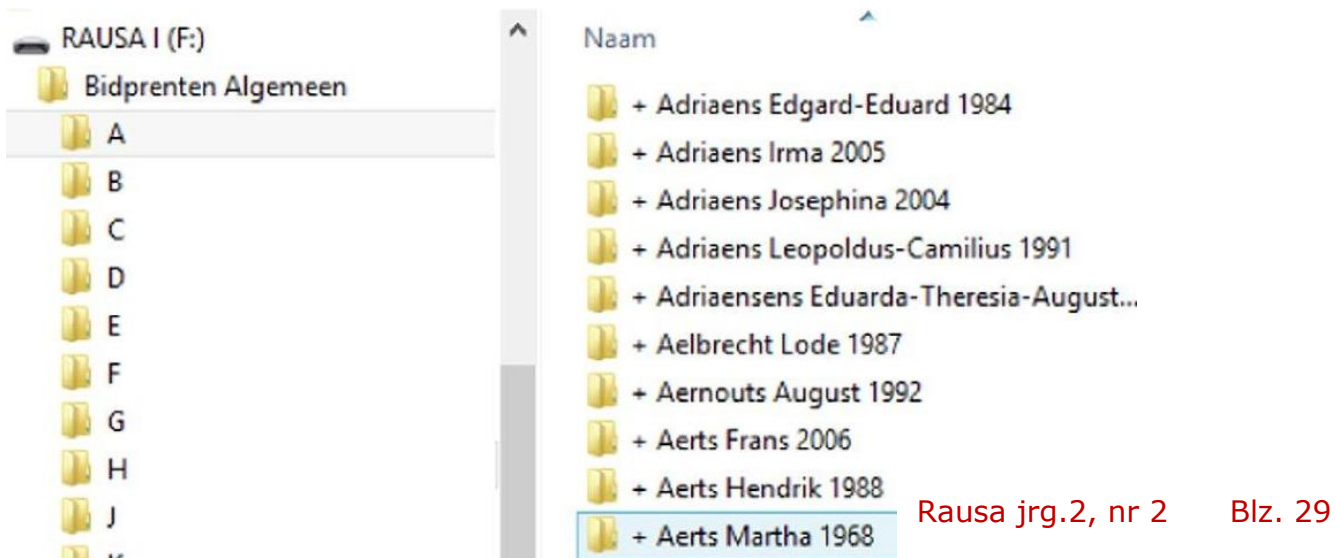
RAUSA I (F:)
Bidprenten Algemeen
A
B
C
D
E
F
G
H
J

Naam
+ Adriaens Edgard-Eduard 1984
+ Adriaens Irma 2005
+ Adriaens Josephina 2004
+ Adriaens Leopoldus-Camilius 1991
+ Adriaensens Eduarda-Theresia-August...
+ Aelbrecht Lode 1987
+ Aernouts August 1992
+ Aerts Frans 2006
+ Aerts Hendrik 1988
+ Aerts Martha 1968

Rausa jrg.2, nr 2 Blz. 29